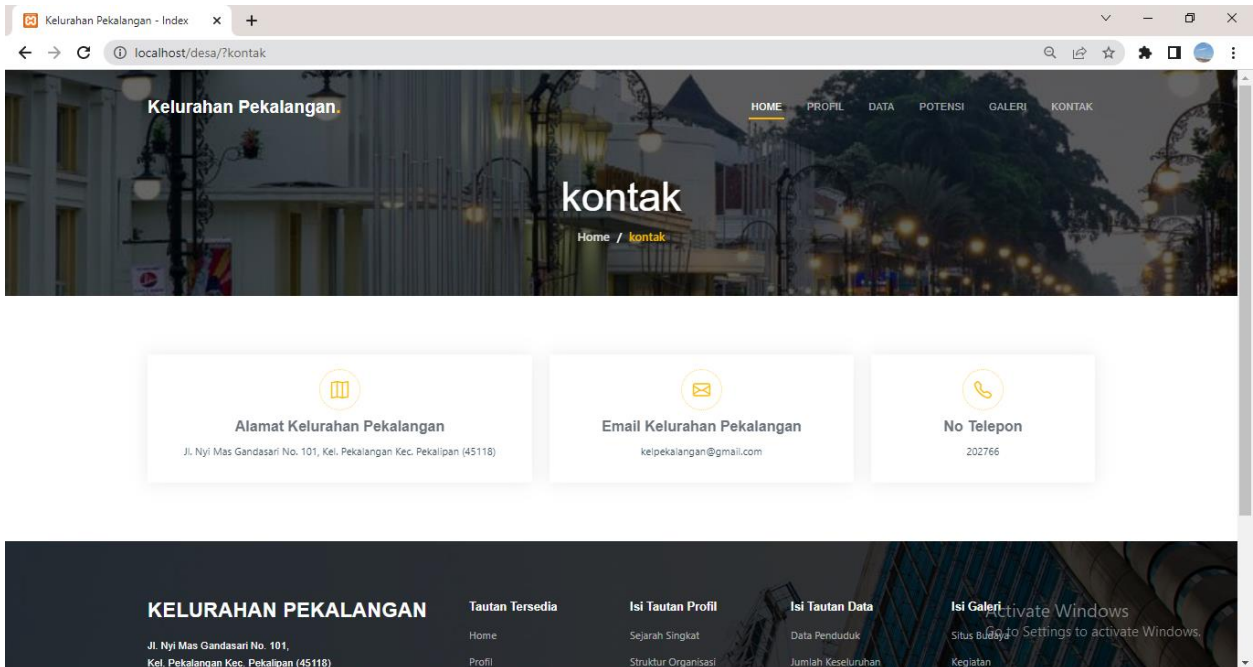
Kelurahan Pekalangan - Index

localhost/desa/?kontak

Kelurahan Pekalangan.

HOME PROFIL DATA POTENSI GALERI KONTAK

kontak

Home / kontak

Alamat Kelurahan Pekalangan

Jl. Nyi Mas Gandasari No. 101, Kel. Pekalangan Kec. Pekalipan (45118)

Email Kelurahan Pekalangan

kelpekalangan@gmail.com

No Telepon

202766

KELURAHAN PEKALANGAN

Jl. Nyi Mas Gandasari No. 101,
Kel. Pekalangan Kec. Pekalipan (45118)

Tautan Tersedia

Home

Profil

Isi Tautan Profil

Sejarah Singkat

Struktur Organisasi

Isi Tautan Data

Data Penduduk

Jumlah Keseluruhan

Isi Galeri

Situs Budaya

Kegiatan

Activate Windows
Go to Settings to activate Windows.